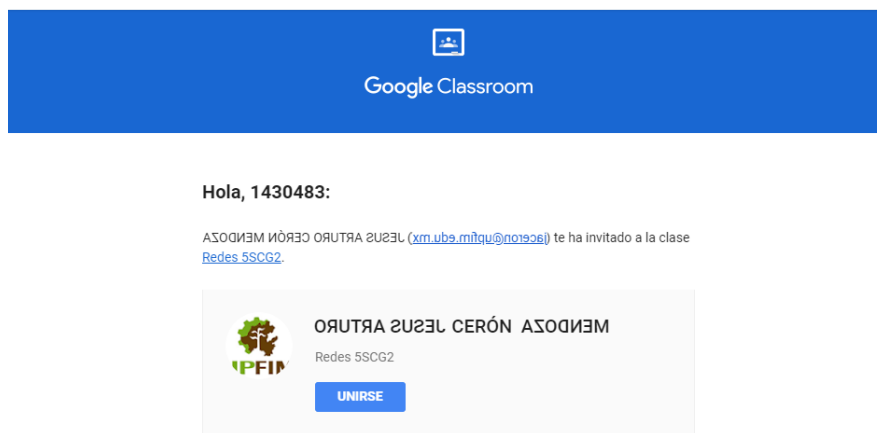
Google Classroom

Hola, 1430483:

AZODNEM NÓRЕC ORUTRA SUSEJ JESUS ARTURO CERÓN MENDOZA (jaceron@upfim.edu.mx) te ha invitado a la clase Redes 5SCG2.

UPFIM

ORUTRA SUSEJ CERÓN AZODNEM

Redes 5SCG2

UNIRSE